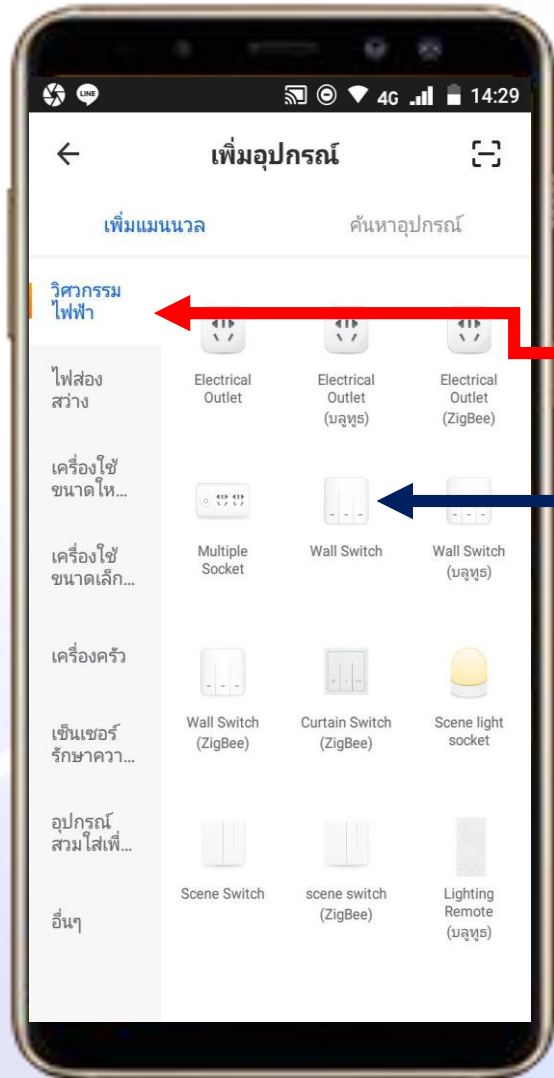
LINE 4G 14:29

เพิ่มอุปกรณ์

เพิ่มแมนนวล
ค้นหาอุปกรณ์

วิศวกรรมไฟฟ้า
ไฟส่องสว่าง
เครื่องใช้ขนาดให...
เครื่องใช้ขนาดเล็ก...
เครื่องครัว
เซ็นเซอร์รักษาควา...
อุปกรณ์สวมใส่เพื่...
อื่นๆ

Electrical Outlet
Electrical Outlet (บลูทูธ)
Electrical Outlet (ZigBee)
Multiple Socket
Wall Switch
Wall Switch (บลูทูธ)
Wall Switch (ZigBee)
Curtain Switch (ZigBee)
Scene light socket
Scene Switch
scene switch (ZigBee)
Lighting Remote (บลูทูธ)